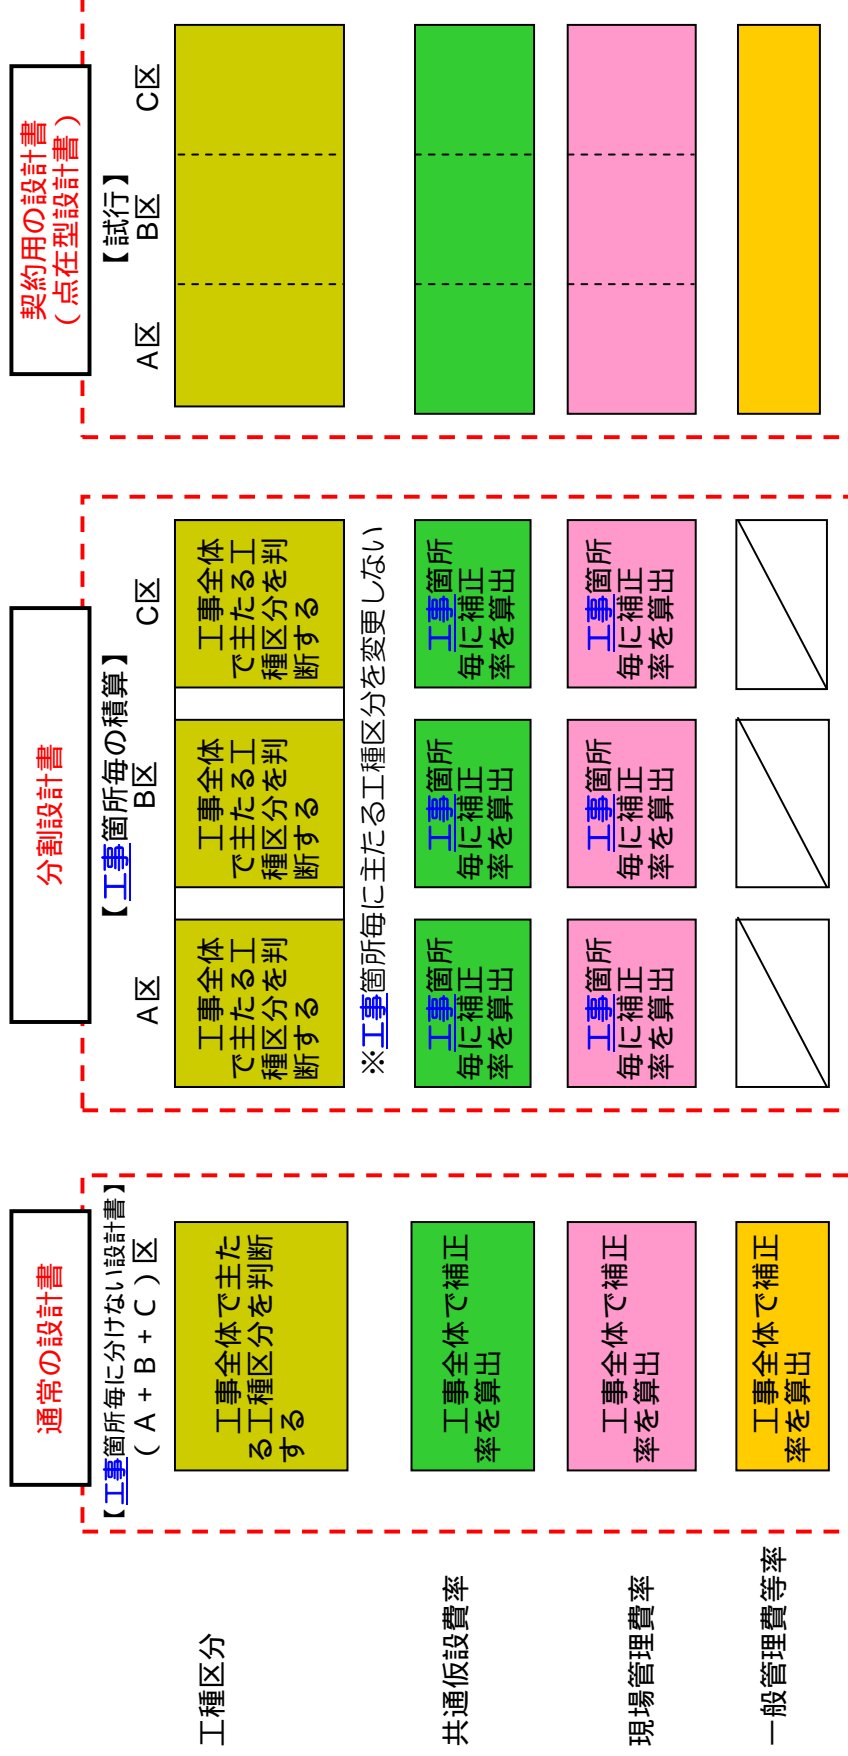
通常の設計書

【工事箇所毎に分けない設計書】
（A＋B＋C）区

| | |
|---|---|
| 工種区分 | 工事全体でまたる工種区分を判断する |
| 共通仮設費率 | 工事全体で補正率を算出 |
| 現場管理費率 | 工事全体で補正率を算出 |
| 一般管理費等率 | 工事全体で補正率を算出 |

分割設計書

【工事箇所毎の積算】

| | A区 | B区 | C区 |
|---|---|---|---|
| 工種区分 | 工事全体でまたる工種区分を判断する | 工事全体でまたる工種区分を判断する | 工事全体でまたる工種区分を判断する |
| 共通仮設費率 | 工事箇所毎に補正率を算出 | 工事箇所毎に補正率を算出 | 工事箇所毎に補正率を算出 |
| 現場管理費率 | 工事箇所毎に補正率を算出 | 工事箇所毎に補正率を算出 | 工事箇所毎に補正率を算出 |
| 一般管理費等率 | | | |

※工事箇所毎に主たる工種区分を変更しない

契約用の設計書
（点在型設計書）

【試行】
A区　B区　C区